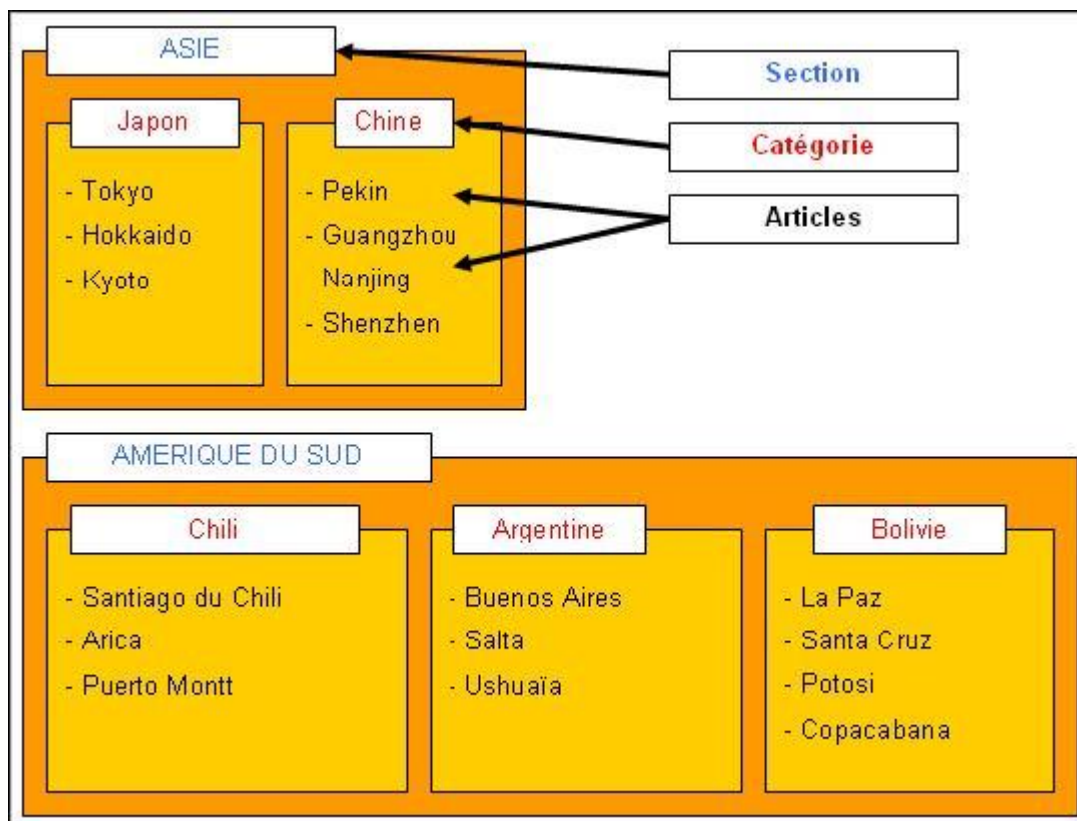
ASIE

Japon

- Tokyo
- Hokkaido
- Kyoto

Chine

- Pekin
- Guangzhou
Nanjing
- Shenzhen

Section

Catégorie

Articles

AMERIQUE DU SUD

Chili

- Santiago du Chili
- Arica
- Puerto Montt

Argentine

- Buenos Aires
- Salta
- Ushuaïa

Bolivie

- La Paz
- Santa Cruz
- Potosi
- Copacabana